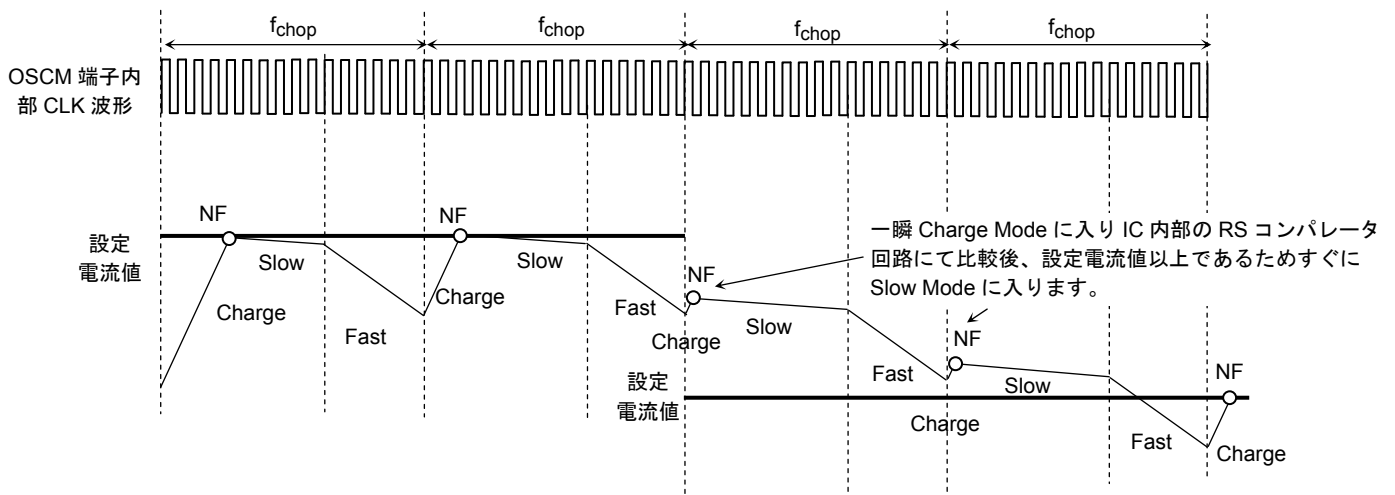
$f_{chop}$ $f_{chop}$ $f_{chop}$ $f_{chop}$

OSCM 端子内部 CLK 波形

設定電流値

NF

Slow

Charge

Fast

NF

Slow

Charge

Fast

一瞬 Charge Mode に入り IC 内部の RS コンパレータ回路にて比較後、設定電流値以上であるためすぐに Slow Mode に入ります。

NF

Charge

Slow

NF

Fast

Slow

設定電流値

Charge

NF

Fast

Charge